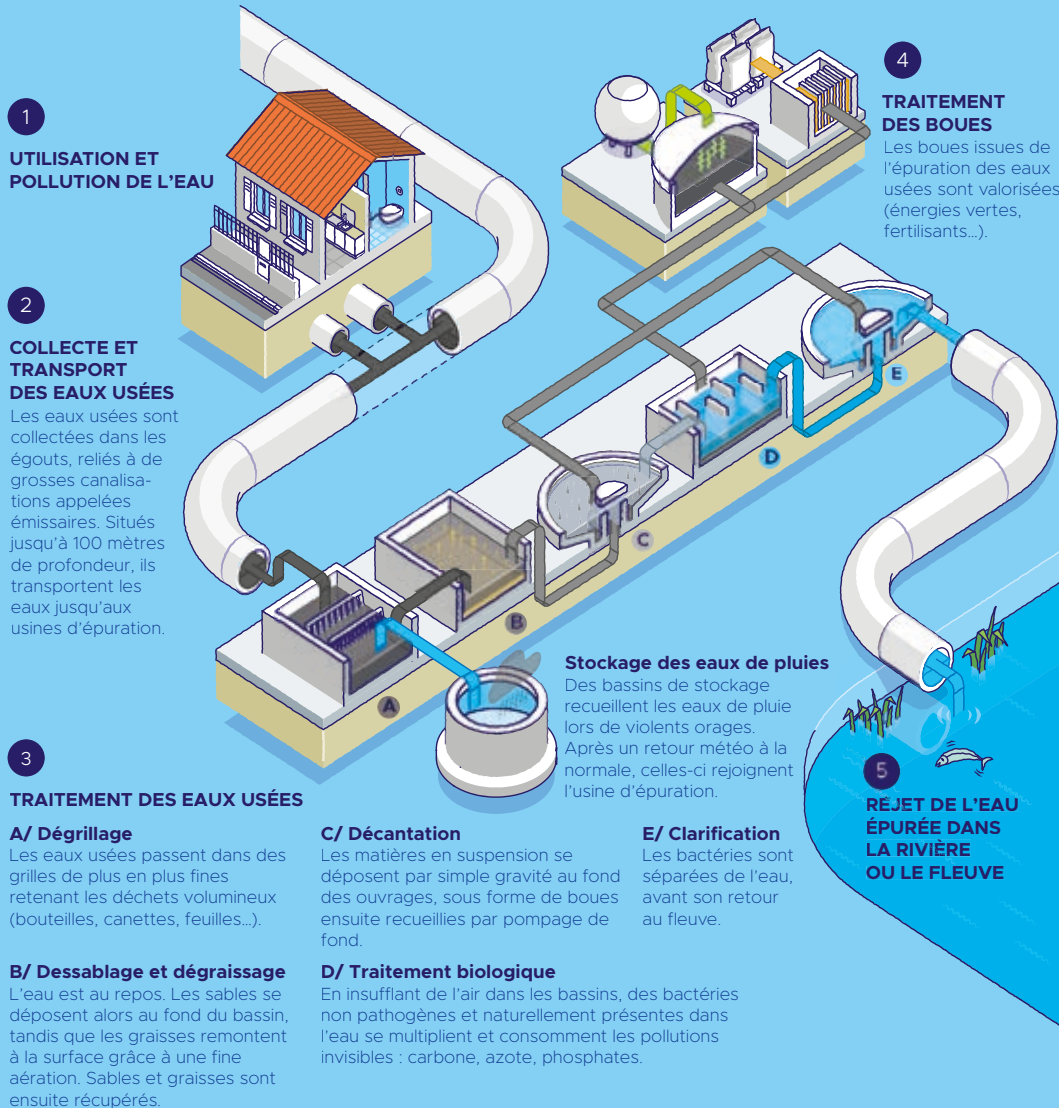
1

UTILISATION ET POLLUTION DE L'EAU

2

COLLECTE ET TRANSPORT DES EAUX USÉES

Les eaux usées sont collectées dans les égouts, reliés à de grosses canalisations appelées émissaires. Situés jusqu'à 100 mètres de profondeur, ils transportent les eaux jusqu'aux usines d'épuration.

4

TRAITEMENT DES BOUES

Les boues issues de l'épuration des eaux usées sont valorisées (énergies vertes, fertilisants...).

A

B

C

D

E

Stockage des eaux de pluies

Des bassins de stockage recueillent les eaux de pluie lors de violents orages. Après un retour météo à la normale, celles-ci rejoignent l'usine d'épuration.

5

REJET DE L'EAU ÉPURÉE DANS LA RIVIÈRE OU LE FLEUVE

3

TRAITEMENT DES EAUX USÉES

A/ Dégrillage

Les eaux usées passent dans des grilles de plus en plus fines retenant les déchets volumineux (bouteilles, canettes, feuilles...).

B/ Dessablage et dégraissage

L'eau est au repos. Les sables se déposent alors au fond du bassin, tandis que les graisses remontent à la surface grâce à une fine aération. Sables et graisses sont ensuite récupérés.

C/ Décantation

Les matières en suspension se déposent par simple gravité au fond des ouvrages, sous forme de boues ensuite recueillies par pompage de fond.

D/ Traitement biologique

En insufflant de l'air dans les bassins, des bactéries non pathogènes et naturellement présentes dans l'eau se multiplient et consomment les pollutions invisibles : carbone, azote, phosphates.

E/ Clarification

Les bactéries sont séparées de l'eau, avant son retour au fleuve.